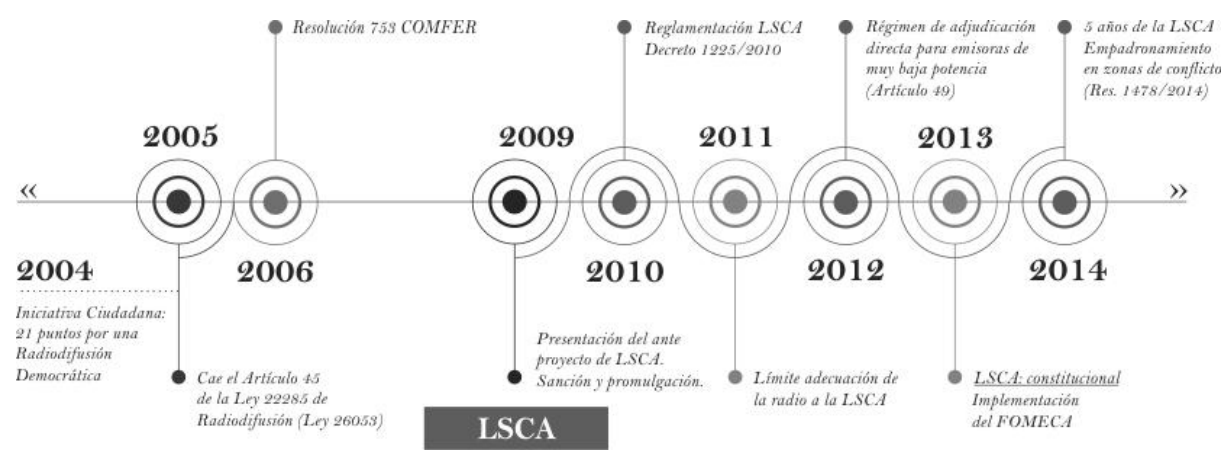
Resolución 753 COMFER

Reglamentación LSCA
Decreto 1225/2010

Régimen de adjudicación directa para emisoras de muy baja potencia (Artículo 49)

5 años de la LSCA
Empadronamiento en zonas de conflicto (Res. 1478/2014)

2005

2009

2011

2013

«

»

2004

2006

2010

2012

2014

Iniciativa Ciudadana: 21 puntos por una Radiodifusión Democrática

Cae el Artículo 45 de la Ley 22285 de Radiodifusión (Ley 26053)

Presentación del ante proyecto de LSCA. Sanción y promulgación.

Límite adecuación de la radio a la LSCA

LSCA: constitucional
Implementación del FOMECA

LSCA